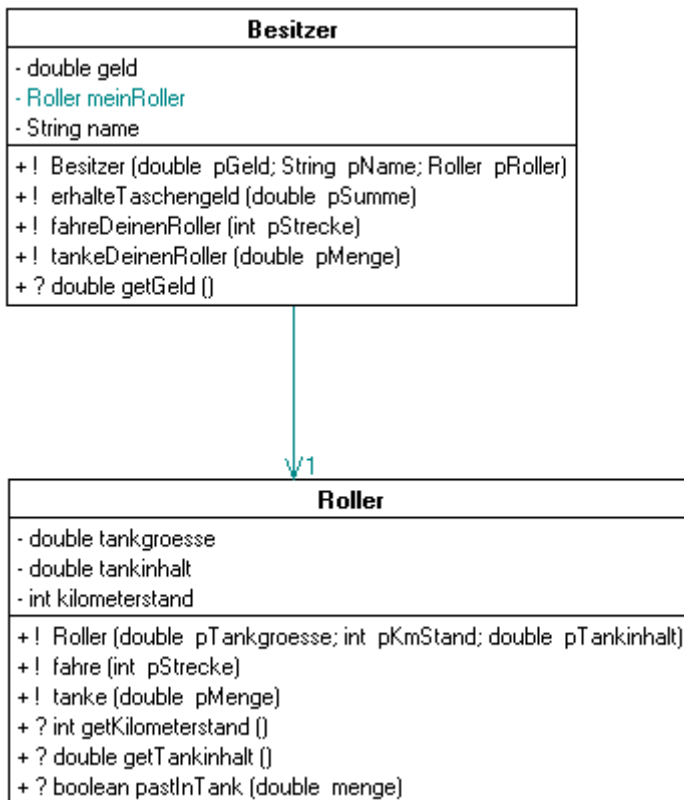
Besitzer

- double geld
- Roller meinRoller
- String name

+ ! Besitzer (double pGeld; String pName; Roller pRoller)
+ ! erhalteTaschengeld (double pSumme)
+ ! fahreDeinenRoller (int pStrecke)
+ ! tankeDeinenRoller (double pMenge)
+ ? double getGeld ()

1

Roller

- double tankgroesse
- double tankinhalt
- int kilometerstand

+ ! Roller (double pTankgroesse; int pKmStand; double pTankinhalt)
+ ! fahre (int pStrecke)
+ ! tanke (double pMenge)
+ ? int getKilometerstand ()
+ ? double getTankinhalt ()
+ ? boolean pastInTank (double menge)